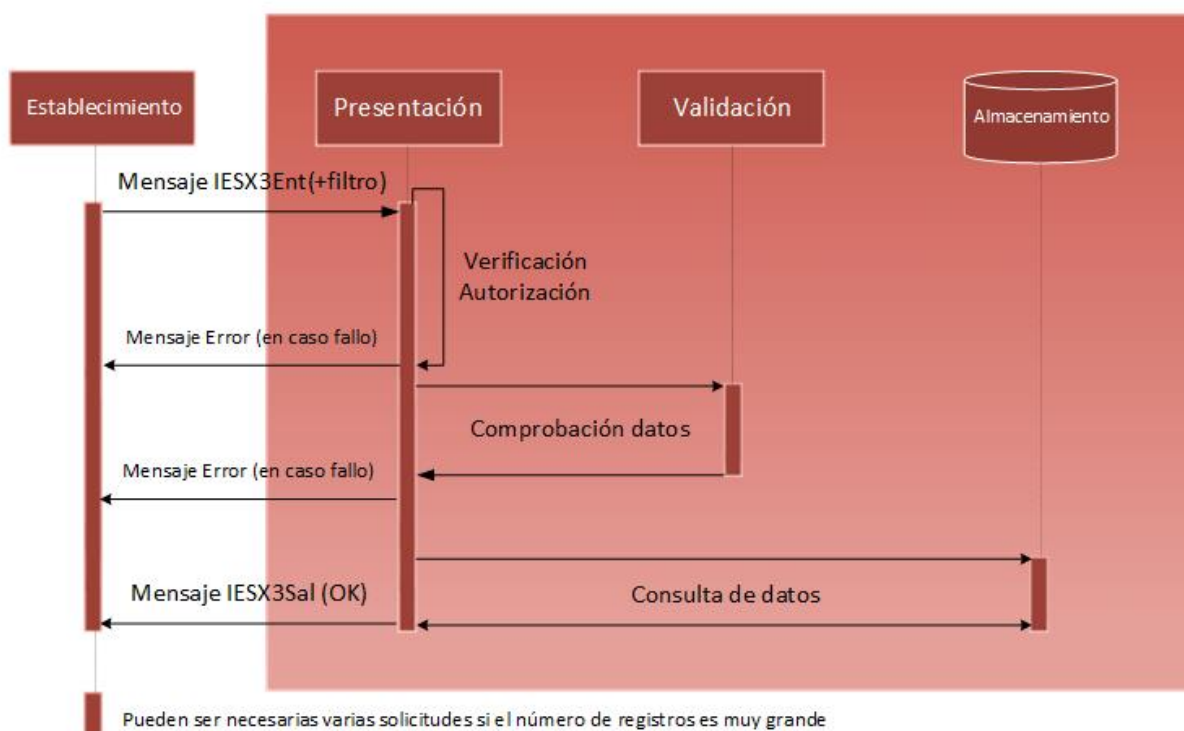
Establecimiento

Presentación

Validación

Almacenamiento

Mensaje IESX3Ent(+filtro)

Verificación
Autorización

Mensaje Error (en caso fallo)

Comprobación datos

Mensaje Error (en caso fallo)

Mensaje IESX3Sal (OK)

Consulta de datos

Pueden ser necesarias varias solicitudes si el número de registros es muy grande